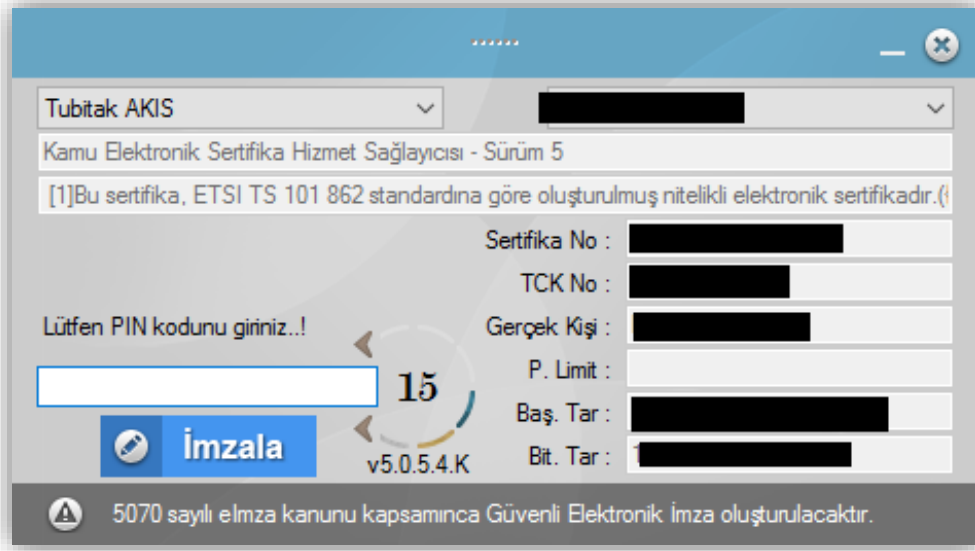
......

Tubitak AKIS

Kamu Elektronik Sertifika Hizmet Sağlayıcısı - Sürüm 5

[1]Bu sertifika, ETSI TS 101 862 standardına göre oluşturulmuş nitelikli elektronik sertifikadır.([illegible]

Sertifika No :

TCK No :

Lütfen PIN kodunu giriniz..!

Gerçek Kişi :

P. Limit :

15

Baş. Tar :

İmzala

v5.0.5.4.K

Bit. Tar : 1

5070 sayılı elmza kanunu kapsamınca Güvenli Elektronik İmza oluşturulacaktır.